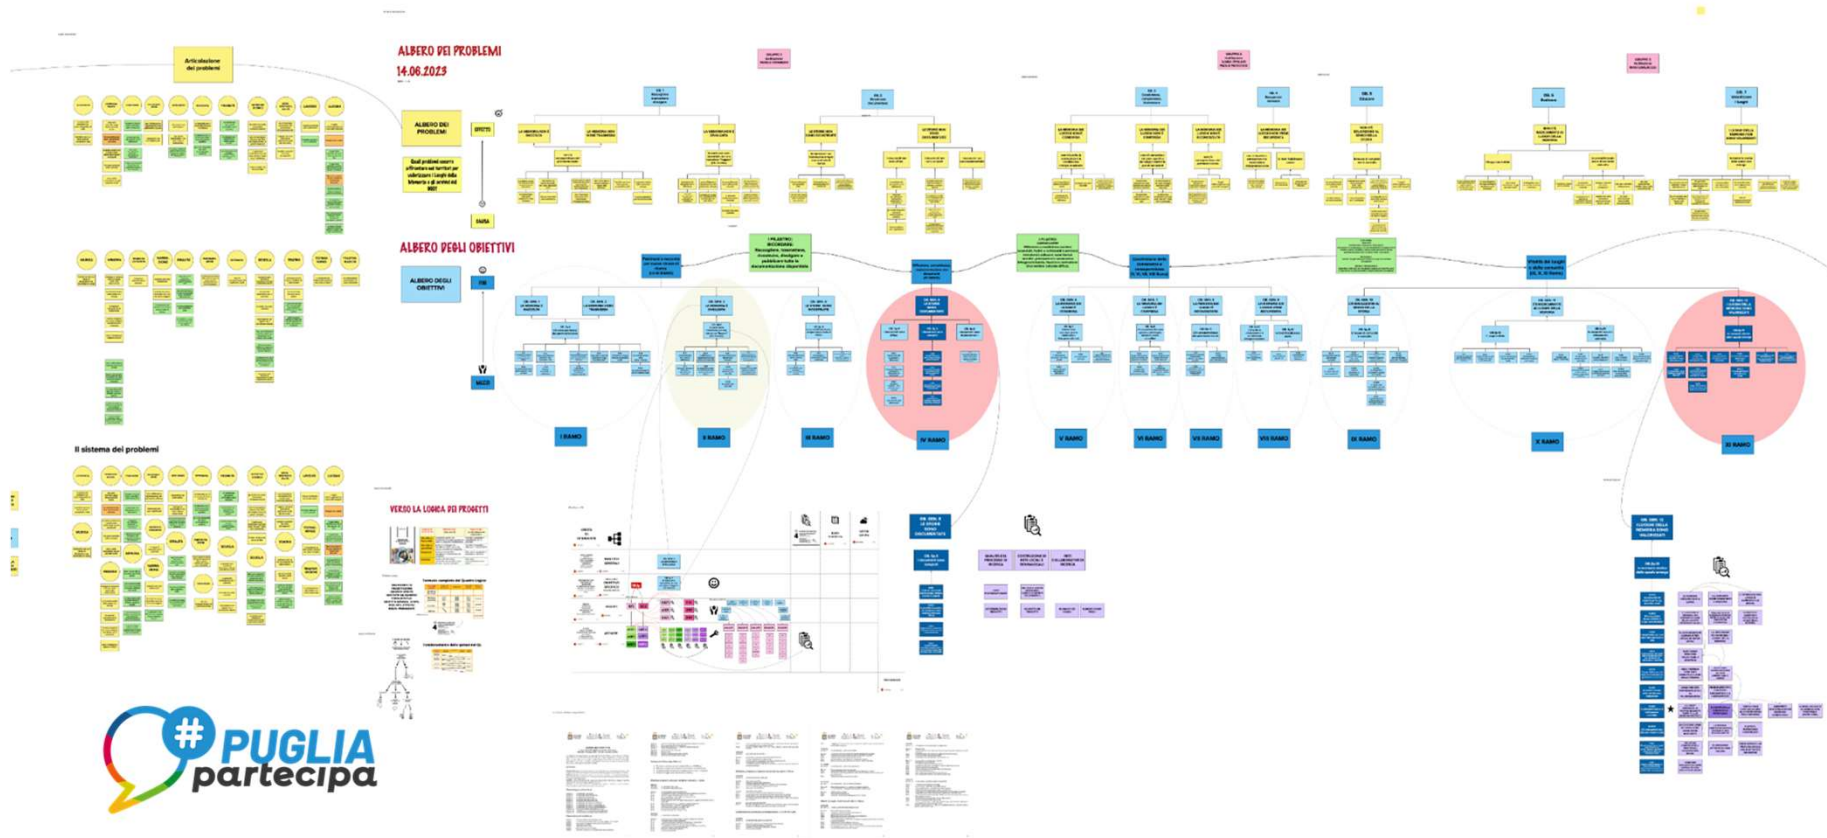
Articolazione dei problemi

ALBERO DEI PROBLEMI
14.06.2023

ALBERO DEI PROBLEMI

EFFETTI

Quali problemi ostacolano l'apertura dei territori per valorizzare i luoghi della Memoria e gli archivi del '900?

RADICI

ALBERO DEGLI OBIETTIVI

ALBERO DEGLI OBIETTIVI

FINI

MEZZI

Il sistema dei problemi

I RAMO

II RAMO

III RAMO

IV RAMO

V RAMO

VI RAMO

VII RAMO

VIII RAMO

IX RAMO

X RAMO

XI RAMO

VERSO LA LOGICA DEI PROGETTI

#PUGLIA partecipa